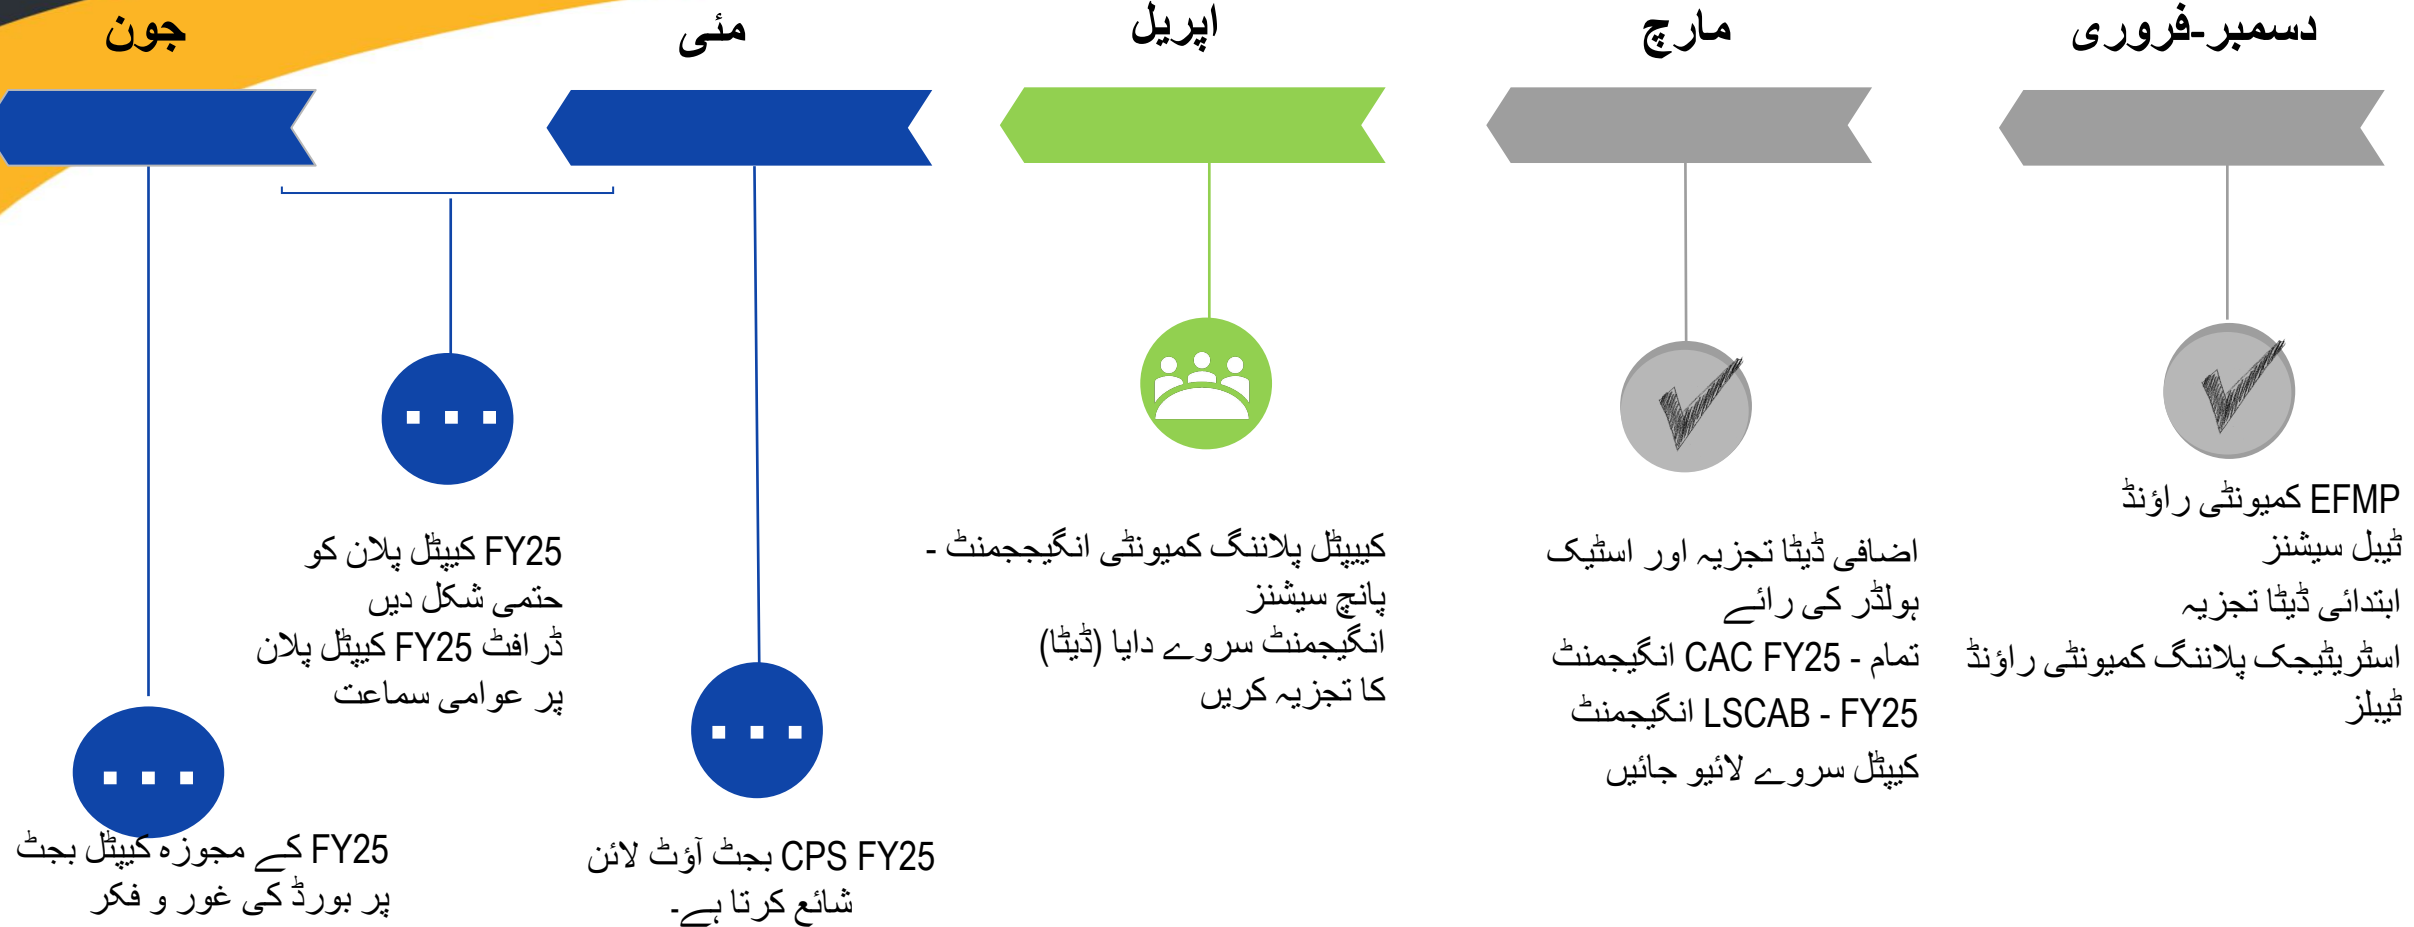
دسمبر-فروری

EFMP کمیونٹی راؤنڈ ٹیبل سیشنز
ابتدائی ڈیٹا تجزیہ
اسٹریٹیجک پلاننگ کمیونٹی راؤنڈ ٹیبلز

مارچ

اضافی ڈیٹا تجزیہ اور اسٹیک ہولڈر کی رائے
تمام - CAC FY25 انگیجمنٹ
LSCAB - FY25 انگیجمنٹ
کیپٹل سروے لائیو جائیں

اپریل

کیپیٹل پلاننگ کمیونٹی انگیجمنٹ - پانچ سیشنز
انگیجمنٹ سروے دایا (ڈیٹا) کا تجزیہ کریں

مئی

CPS FY25 بجٹ آؤٹ لائن شائع کرتا ہے۔

FY25 کیپٹل پلان کو حتمی شکل دیں
ڈرافٹ FY25 کیپٹل پلان پر عوامی سماعت

جون

FY25 کے مجوزہ کیپٹل بجٹ پر بورڈ کی غور و فکر